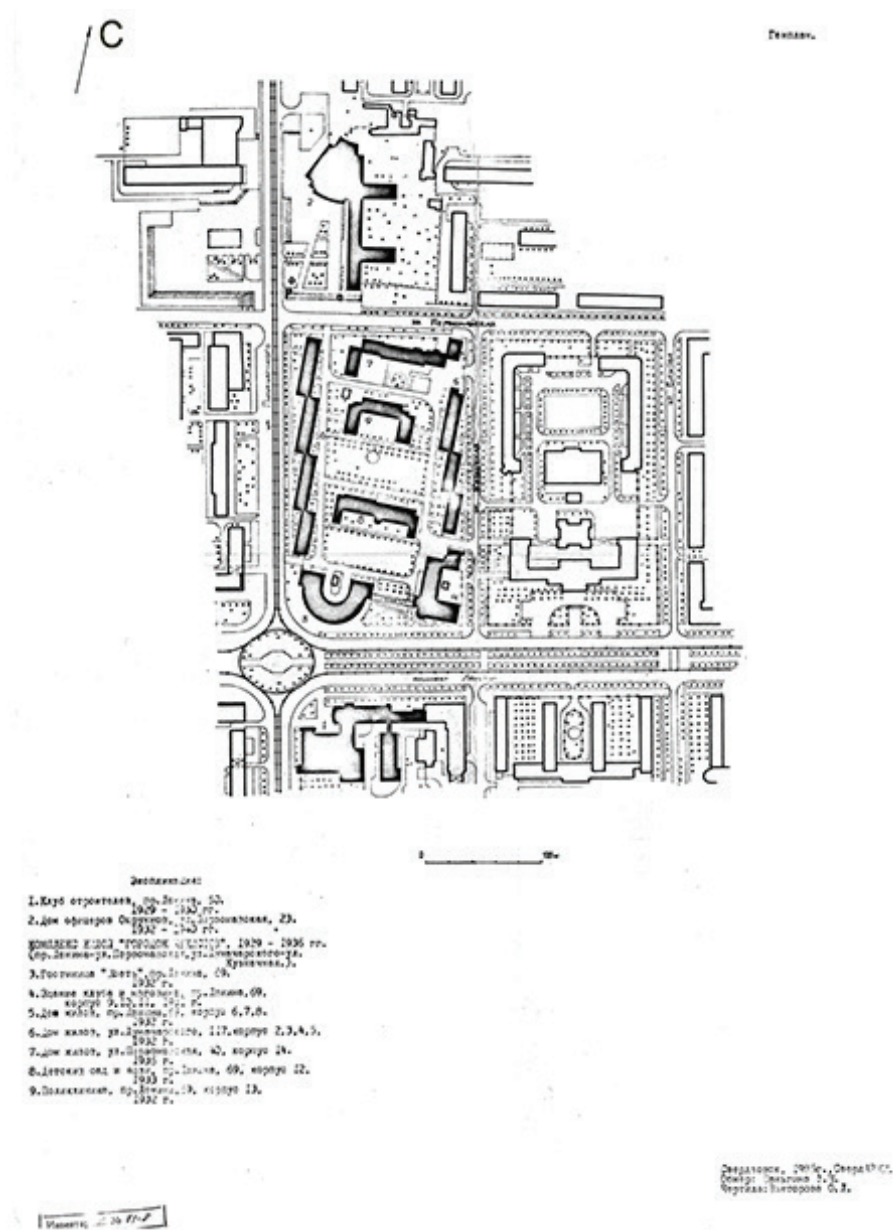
С

Генплан.

Экспликация:

1.Клуб строителей, пр.Ленина, 50.
1929 - 1932 гг.
2.Дом офицеров Округа, ул.Первомайская, 23.
1932 - 1943 гг.

КОМПЛЕКС ЖИЛОЙ "ГОРОДОК ЧЕКИСТОВ", 1929 - 1936 гг.
(пр.Ленина-ул.Первомайская,ул.Луначарского-ул.Хохрякова.)
3.Гостиница "Исеть", пр.Ленина, 69.
1932 г.
4.Здание клуба и магазина, пр.Ленина,69,
корпус 9. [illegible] гг.
5.Дом жилой, пр.Ленина,69, корпус 6,7,8.
1932 г.
6.Дом жилой, ул.Луначарского, 137,корпус 2,3,4,5.
1932 г.
7.Дом жилой, ул.Первомайская, 40, корпус 14.
1935 г.
8.Детский сад и ясли, пр.Ленина, 69, корпус 12.
1933 г.
9.Поликлиника, пр.Ленина,69, корпус 13.
1932 г.

0 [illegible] 100м

Свердловск, 1985г., Свердл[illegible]
Обмер: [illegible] З.З.
Чертила: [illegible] О.В.

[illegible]